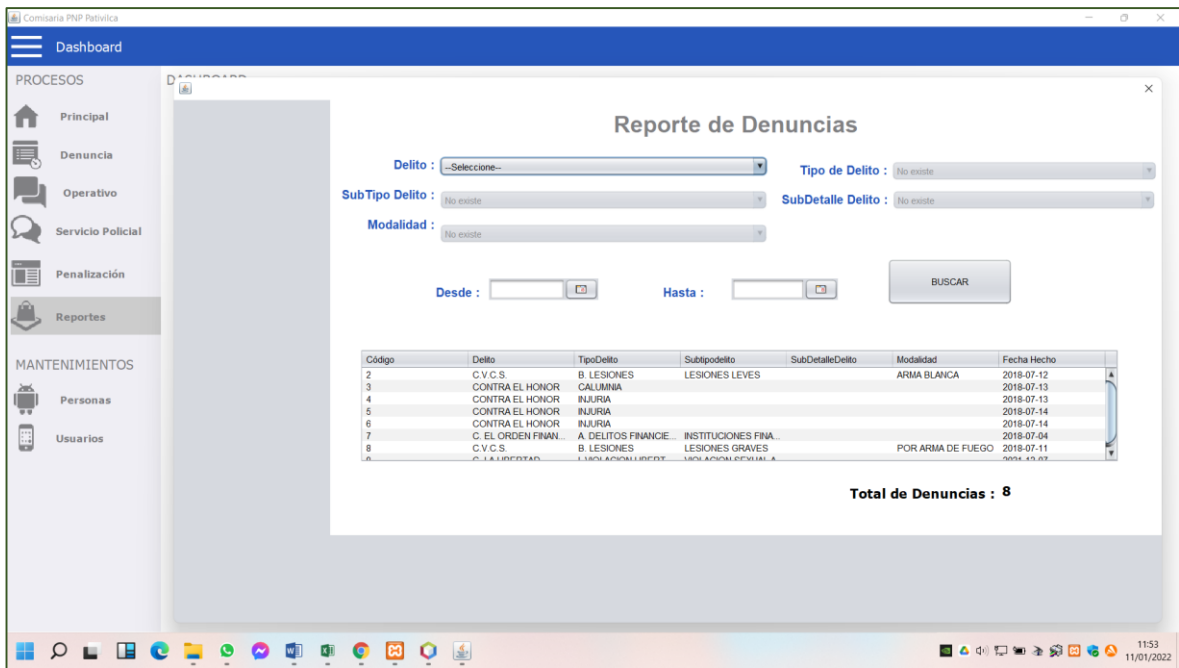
Comisaria PNP Pativilca

Dashboard

PROCESOS

Principal

Denuncia

Operativo

Servicio Policial

Penalización

Reportes

MANTENIMIENTOS

Personas

Usuarios

D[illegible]

Reporte de Denuncias

Delito : --Seleccione--

Tipo de Delito : No existe

SubTipo Delito : No existe

SubDetalle Delito : No existe

Modalidad : No existe

Desde :

Hasta :

BUSCAR

| Código | Delito | TipoDelito | Subtipodelito | SubDetalleDelito | Modalidad | Fecha Hecho |
|---|---|---|---|---|---|---|
| 2 | C.V.C.S. | B. LESIONES | LESIONES LEVES | | ARMA BLANCA | 2018-07-12 |
| 3 | CONTRA EL HONOR | CALUMNIA | | | | 2018-07-13 |
| 4 | CONTRA EL HONOR | INJURIA | | | | 2018-07-13 |
| 5 | CONTRA EL HONOR | INJURIA | | | | 2018-07-14 |
| 6 | CONTRA EL HONOR | INJURIA | | | | 2018-07-14 |
| 7 | C. EL ORDEN FINAN... | A. DELITOS FINANCIE... | INSTITUCIONES FINA... | | | 2018-07-04 |
| 8 | C.V.C.S. | B. LESIONES | LESIONES GRAVES | | POR ARMA DE FUEGO | 2018-07-11 |
| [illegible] | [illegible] | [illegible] | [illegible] | | | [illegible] |

Total de Denuncias : 8

11:53
11/01/2022